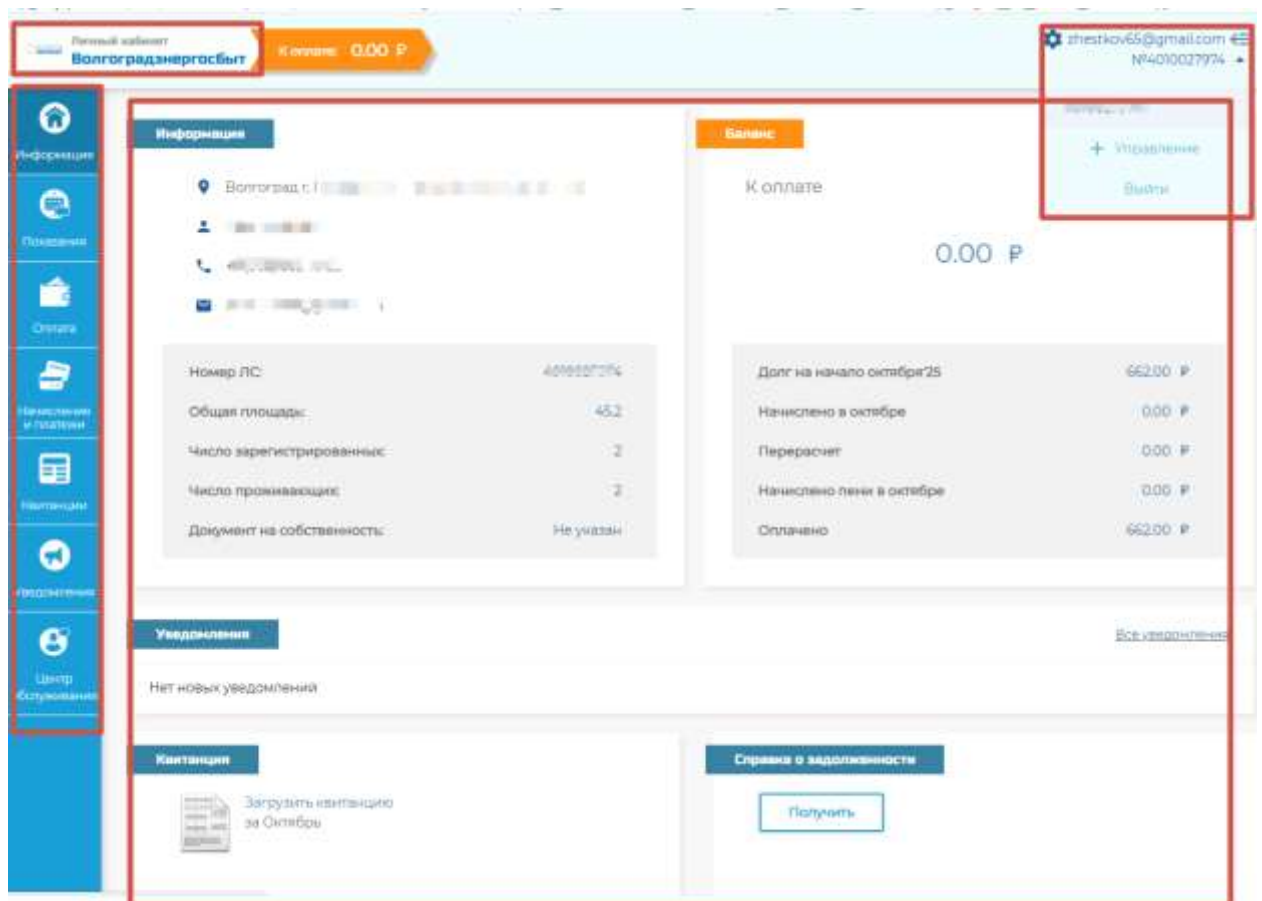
Личный кабинет
Волгоградэнергосбыт

К оплате 0.00 ₽

zhestkov65@gmail.com
№4010027974

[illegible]

+ Управление

Выйти

Информация

Показания

Оплата

Начисления и платежи

Квитанции

Уведомления

Центр обслуживания

Информация

Волгоград г. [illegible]

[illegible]

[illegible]

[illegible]

| Номер ЛС: | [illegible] |
|---|---|
| Общая площадь: | 45.2 |
| Число зарегистрированных: | 2 |
| Число проживающих: | 2 |
| Документ на собственность: | Не указан |

Баланс

К оплате

0.00 ₽

| Долг на начало октября'25 | 662.00 ₽ |
|---|---|
| Начислено в октябре | 0.00 ₽ |
| Перерасчет | 0.00 ₽ |
| Начислено пени в октябре | 0.00 ₽ |
| Оплачено | 662.00 ₽ |

Уведомления

Все уведомления

Нет новых уведомлений

Квитанция

Загрузить квитанцию за Октябрь

Справка о задолженности

Получить